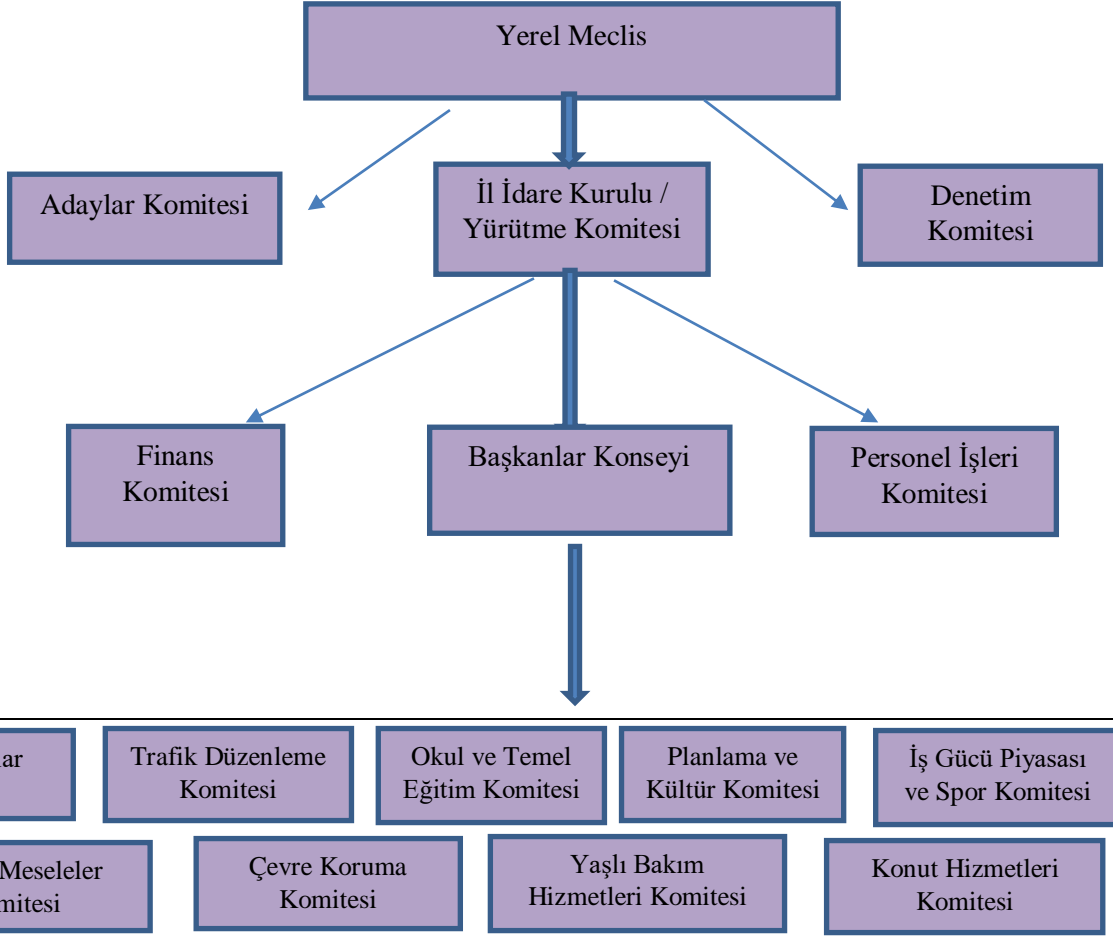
Yerel Meclis

Adaylar Komitesi

İl İdare Kurulu / Yürütme Komitesi

Denetim Komitesi

Finans Komitesi

Başkanlar Konseyi

Personel İşleri Komitesi

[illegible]ar

Trafik Düzenleme Komitesi

Okul ve Temel Eğitim Komitesi

Planlama ve Kültür Komitesi

İş Gücü Piyasası ve Spor Komitesi

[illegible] Meseleler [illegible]mitesi

Çevre Koruma Komitesi

Yaşlı Bakım Hizmetleri Komitesi

Konut Hizmetleri Komitesi